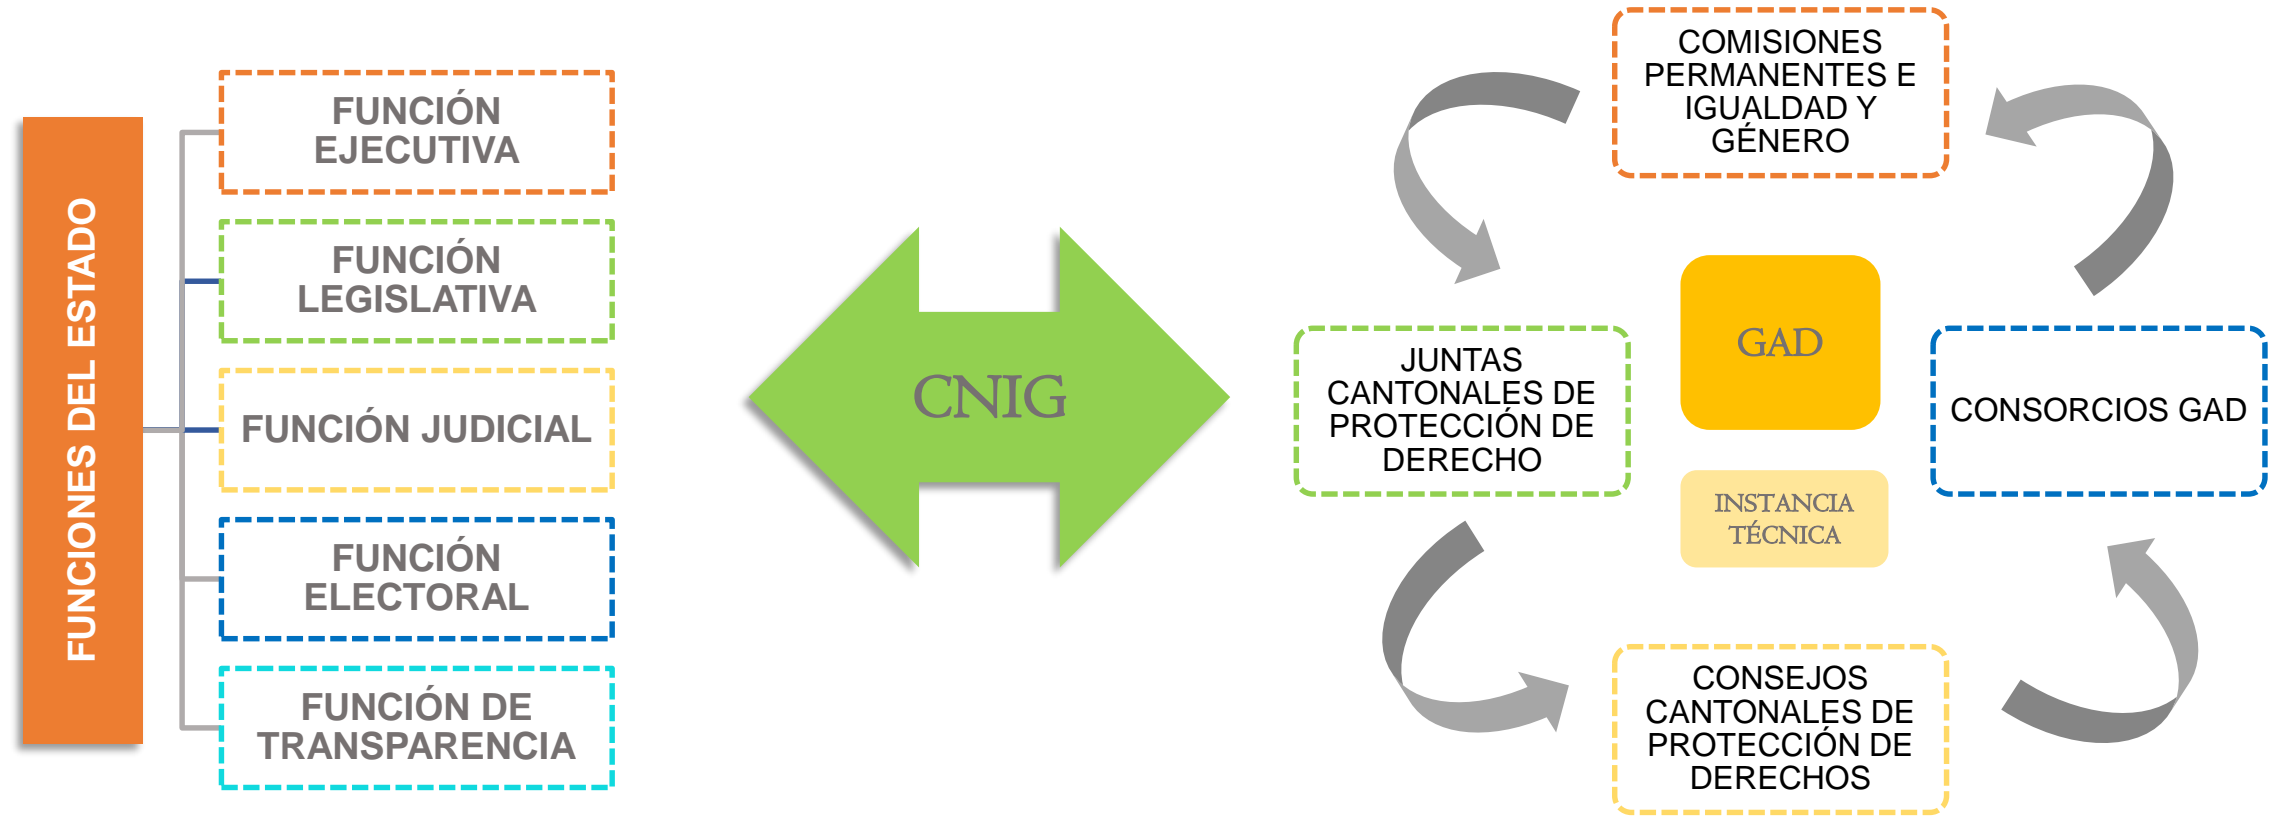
FUNCIONES DEL ESTADO

FUNCIÓN EJECUTIVA

FUNCIÓN LEGISLATIVA

FUNCIÓN JUDICIAL

FUNCIÓN ELECTORAL

FUNCIÓN DE TRANSPARENCIA

CNIG

COMISIONES PERMANENTES E IGUALDAD Y GÉNERO

JUNTAS CANTONALES DE PROTECCIÓN DE DERECHO

GAD

INSTANCIA TÉCNICA

CONSORCIOS GAD

CONSEJOS CANTONALES DE PROTECCIÓN DE DERECHOS